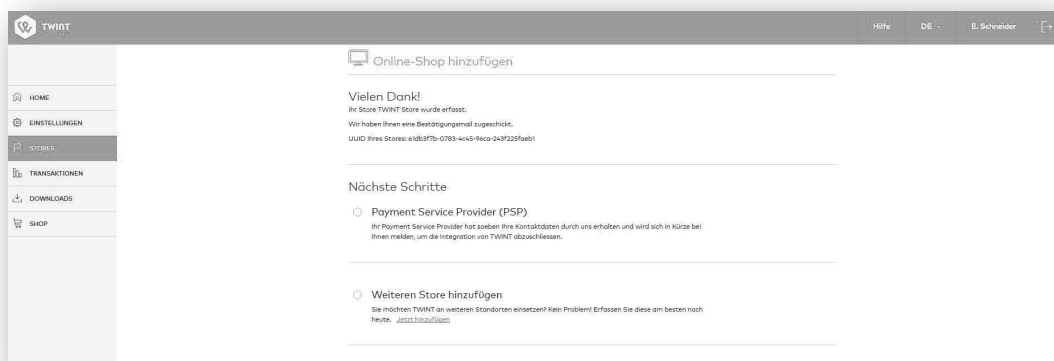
TWINT

Hilfe DE E. Schneider

HOME
EINSTELLUNGEN
STORES
TRANSAKTIONEN
DOWNLOADS
SHOP

Online-Shop hinzufügen

Vielen Dank!
Ihr Store TWINT Store wurde erfasst.

Wir haben Ihnen eine Bestätigungsmail zugeschickt.

UUID Ihres Stores: 61db3f7b-0783-4c45-96ca-243f225faeb1

Nächste Schritte

Payment Service Provider (PSP)
Ihr Payment Service Provider hat soeben Ihre Kontaktdaten durch uns erhalten und wird sich in Kürze bei Ihnen melden, um die Integration von TWINT abzuschliessen.

Weiteren Store hinzufügen
Sie möchten TWINT an weiteren Standorten einsetzen? Kein Problem! Erfassen Sie diese am besten noch heute. Jetzt hinzufügen